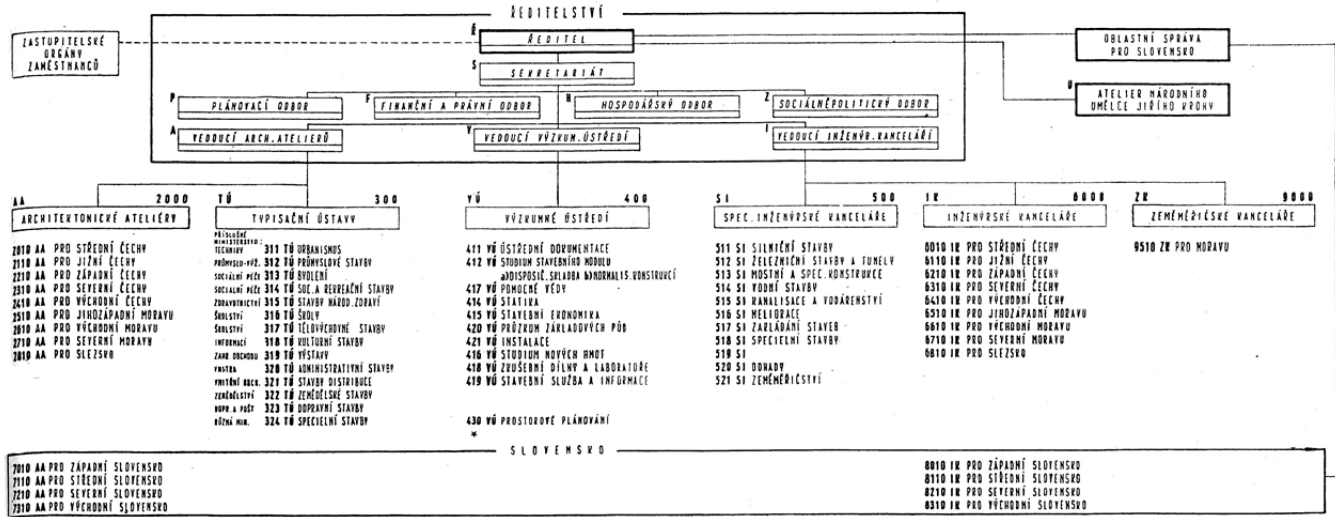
ŘEDITELSTVÍ

ZASTUPITELSKÉ ORGÁNY ZAMĚSTNANCŮ

Ř
ŘEDITEL

S
SEKRETARIÁT

OBLASTNÍ SPRÁVA PRO SLOVENSKO

U
ATELIER NÁRODNÍHO UMĚLCE JIŘÍHO KROHY

P
PLÁNOVACÍ ODBOR

F
FINANČNÍ A PRÁVNÍ ODBOR

H
HOSPODÁŘSKÝ ODBOR

Z
SOCIÁLNĚPOLITICKÝ ODBOR

A
VEDOUCÍ ARCH. ATELIERŮ

V
VEDOUCÍ VÝZKUM. ÚSTŘEDÍ

I
VEDOUCÍ INŽENÝR. KANCELÁŘÍ

AA 2000
ARCHITEKTONICKÉ ATELIÉRY

2010 AA PRO STŘEDNÍ ČECHY
2110 AA PRO JIŽNÍ ČECHY
2210 AA PRO ZÁPADNÍ ČECHY
2310 AA PRO SEVERNÍ ČECHY
2410 AA PRO VÝCHODNÍ ČECHY
2510 AA PRO JIHOZÁPADNÍ MORAVU
2610 AA PRO VÝCHODNÍ MORAVU
2710 AA PRO SEVERNÍ MORAVU
2810 AA PRO SLEZSKO

TÚ 300
TYPISAČNÍ ÚSTAVY

PŘÍSLUŠNÉ MINISTERSTVO: TECHNIKY
311 TÚ URBANISMUS
PRŮMYSLU-VÝŽ. 312 TÚ PRŮMYSLOVÉ STAVBY
SOCIÁLNÍ PÉČE 313 TÚ BYDLENÍ
SOCIÁLNÍ PÉČE 314 TÚ SOC. A REKREAČNÍ STAVBY
ZDRAVOTNICTVÍ 315 TÚ STAVBY NÁROD. ZDRAVÍ
ŠKOLSTVÍ 316 TÚ ŠKOLY
ŠKOLSTVÍ 317 TÚ TĚLOVÝCHOVNÉ STAVBY
INFORMACÍ 318 TÚ KULTURNÍ STAVBY
ZAHR. OBCHODU 319 TÚ VÝSTAVY
VNITRA 320 TÚ ADMINISTRATIVNÍ STAVBY
VNITŘNÍ OBCH. 321 TÚ STAVBY DISTRIBUCE
ZEMĚDĚLSTVÍ 322 TÚ ZEMĚDĚLSKÉ STAVBY
DOPR. A POŠT 323 TÚ DOPRAVNÍ STAVBY
RŮZNÁ MIN. 324 TÚ SPECIELNÍ STAVBY

VÚ 400
VÝZKUMNÉ ÚSTŘEDÍ

411 VÚ ÚSTŘEDNÍ DOKUMENTACE
412 VÚ STUDIUM STAVEBNÍHO MODULU
a) DISPOSIČ. SKLADBA b) NORMALIS. KONSTRUKCÍ
413 VÚ POMOCNÉ VĚDY
414 VÚ STATIKA
415 VÚ STAVEBNÍ EKONOMIKA
420 VÚ PRŮZKUM ZÁKLADOVÝCH PŮD
421 VÚ INSTALACE
416 VÚ STUDIUM NOVÝCH HMOT
418 VÚ ZKUŠEBNÍ DÍLNY A LABORATOŘE
419 VÚ STAVEBNÍ SLUŽBA A INFORMACE

430 VÚ PROSTOROVÉ PLÁNOVÁNÍ
*

SI 500
SPEC. INŽENÝRSKÉ KANCELÁŘE

511 SI SILNIČNÍ STAVBY
512 SI ŽELEZNIČNÍ STAVBY A TUNELY
513 SI MOSTNÍ A SPEC. KONSTRUKCE
514 SI VODNÍ STAVBY
515 SI KANALISACE A VODÁRENSTVÍ
516 SI MELIORACE
517 SI ZAKLÁDÁNÍ STAVEB
518 SI SPECIELNÍ STAVBY
519 SI
520 SI ODHADY
521 SI ZEMĚMĚŘICTVÍ

IK 6000
INŽENÝRSKÉ KANCELÁŘE

6010 IK PRO STŘEDNÍ ČECHY
6110 IK PRO JIŽNÍ ČECHY
6210 IK PRO ZÁPADNÍ ČECHY
6310 IK PRO SEVERNÍ ČECHY
6410 IK PRO VÝCHODNÍ ČECHY
6510 IK PRO JIHOZÁPADNÍ MORAVU
6610 IK PRO VÝCHODNÍ MORAVU
6710 IK PRO SEVERNÍ MORAVU
6810 IK PRO SLEZSKO

ZK 9000
ZEMĚMĚŘICKÉ KANCELÁŘE

9510 ZK PRO MORAVU

SLOVENSKO

7010 AA PRO ZÁPADNÍ SLOVENSKO
7110 AA PRO STŘEDNÍ SLOVENSKO
7210 AA PRO SEVERNÍ SLOVENSKO
7310 AA PRO VÝCHODNÍ SLOVENSKO

8010 IK PRO ZÁPADNÍ SLOVENSKO
8110 IK PRO STŘEDNÍ SLOVENSKO
8210 IK PRO SEVERNÍ SLOVENSKO
8310 IK PRO VÝCHODNÍ SLOVENSKO